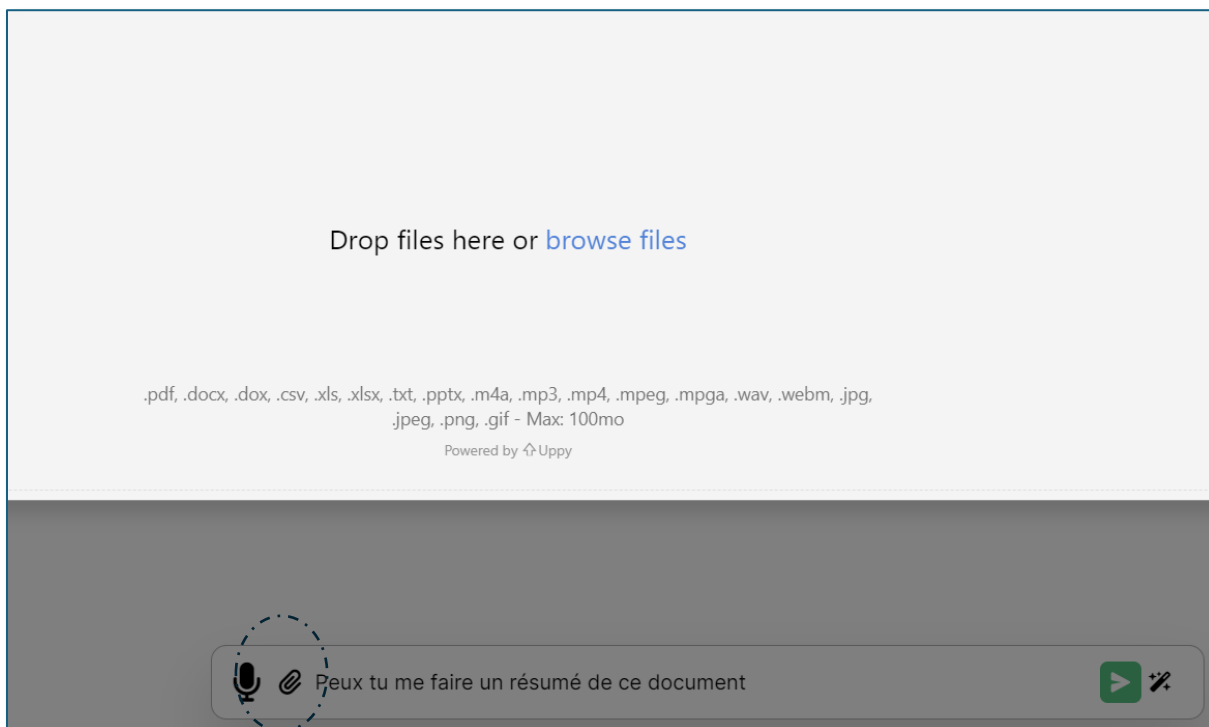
Drop files here or browse files

.pdf, .docx, .dox, .csv, .xls, .xlsx, .txt, .pptx, .m4a, .mp3, .mp4, .mpeg, .mpga, .wav, .webm, .jpg, .jpeg, .png, .gif - Max: 100mo

Powered by Uppy

Peux tu me faire un résumé de ce document